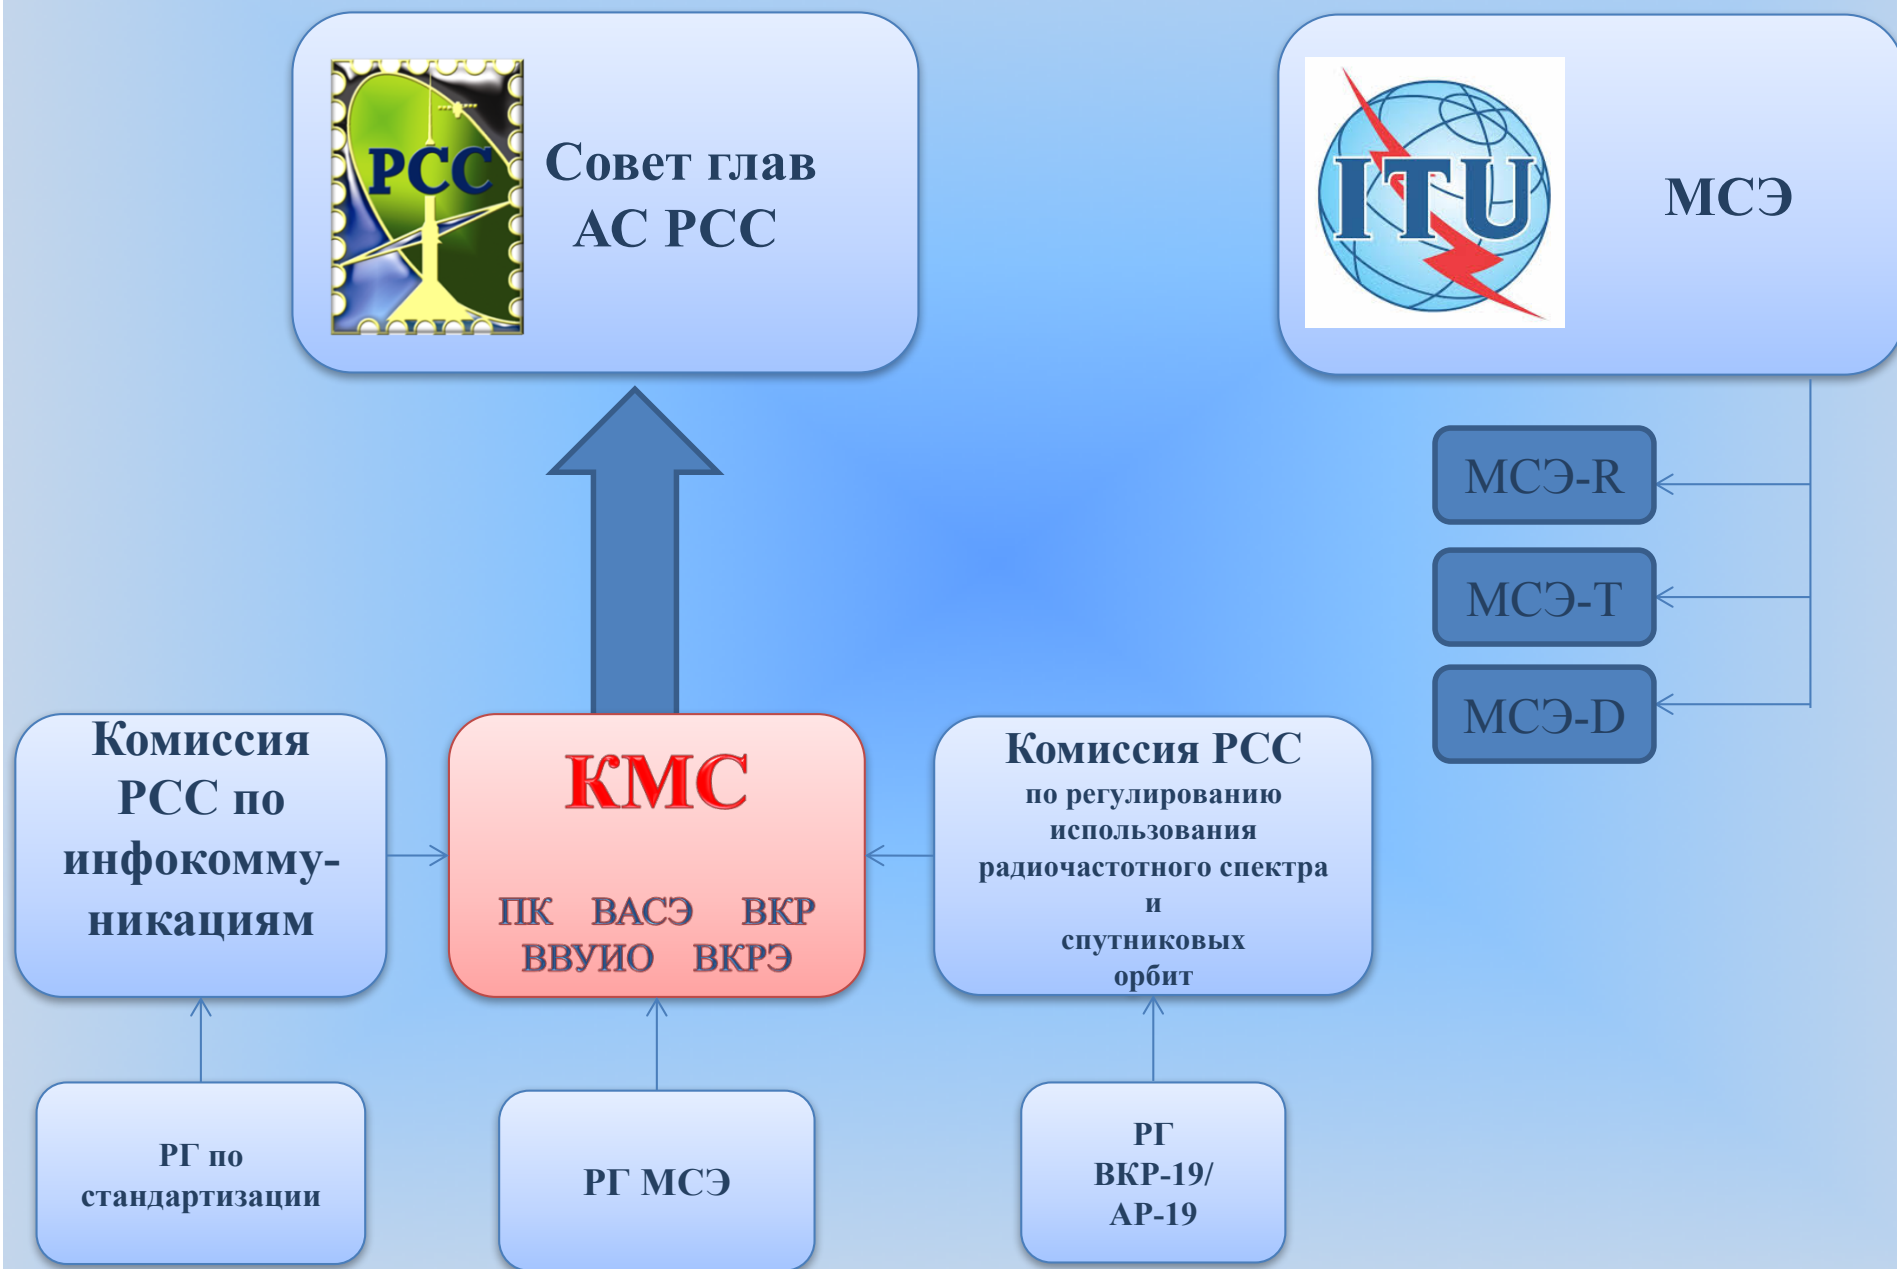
РСС

Совет глав АС РСС

ITU

МСЭ

МСЭ-R

МСЭ-T

МСЭ-D

Комиссия РСС по инфокоммуникациям

КМС

ПК ВАСЭ ВКР ВВУИО ВКРЭ

Комиссия РСС по регулированию использования радиочастотного спектра и спутниковых орбит

РГ по стандартизации

РГ МСЭ

РГ ВКР-19/ АР-19